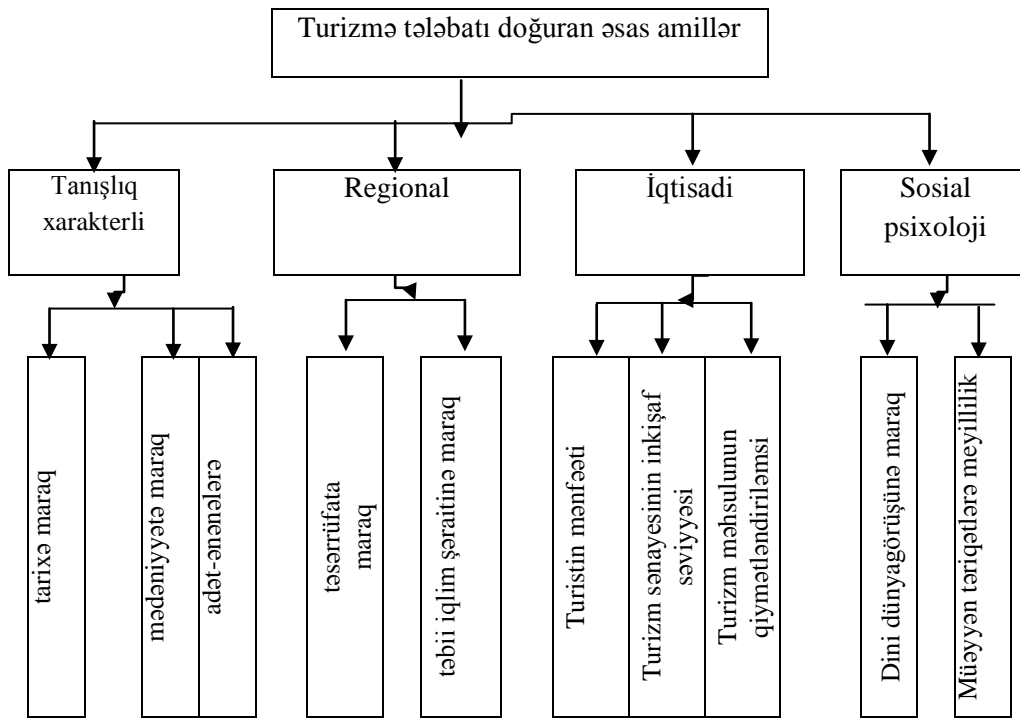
Turizmə tələbatı doğuran əsas amillər

Tanışlıq xarakterli

Regional

İqtisadi

Sosial psixoloji

tarixə maraq

mədəniyyətə maraq

adət-ənənələrə

təsərrüfata maraq

təbii iqlim şəraitinə maraq

Turistin mənfəəti

Turizm sənayesinin inkişaf səviyyəsi

Turizm məhsulunun qiymətləndirilməsi

Dini dünyagörüşünə maraq

Müəyyən təriqətlərə meyillilik